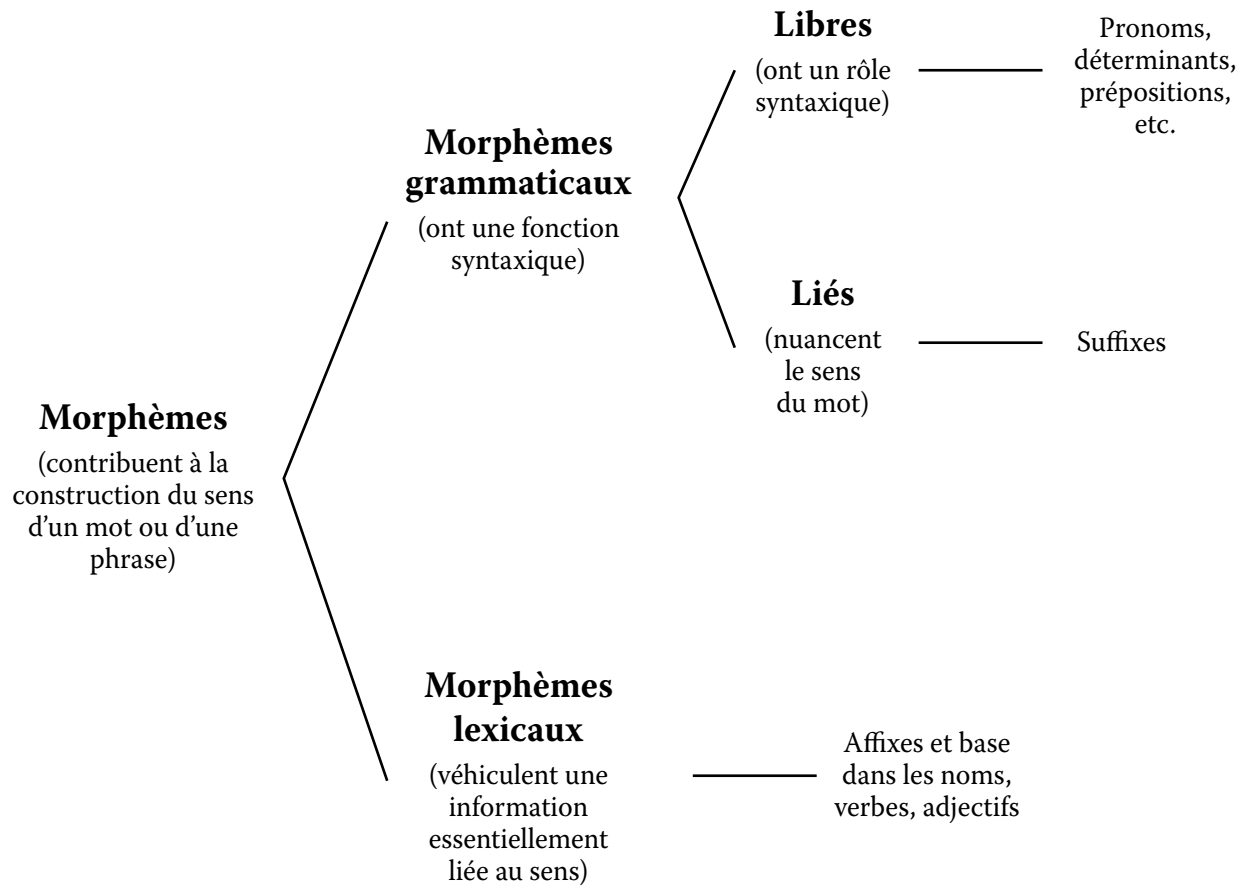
Morphèmes
(contribuent à la construction du sens d'un mot ou d'une phrase)

Morphèmes grammaticaux
(ont une fonction syntaxique)

Libres
(ont un rôle syntaxique)

Pronoms, déterminants, prépositions, etc.

Liés
(nuancent le sens du mot)

Suffixes

Morphèmes lexicaux
(véhiculent une information essentiellement liée au sens)

Affixes et base dans les noms, verbes, adjectifs